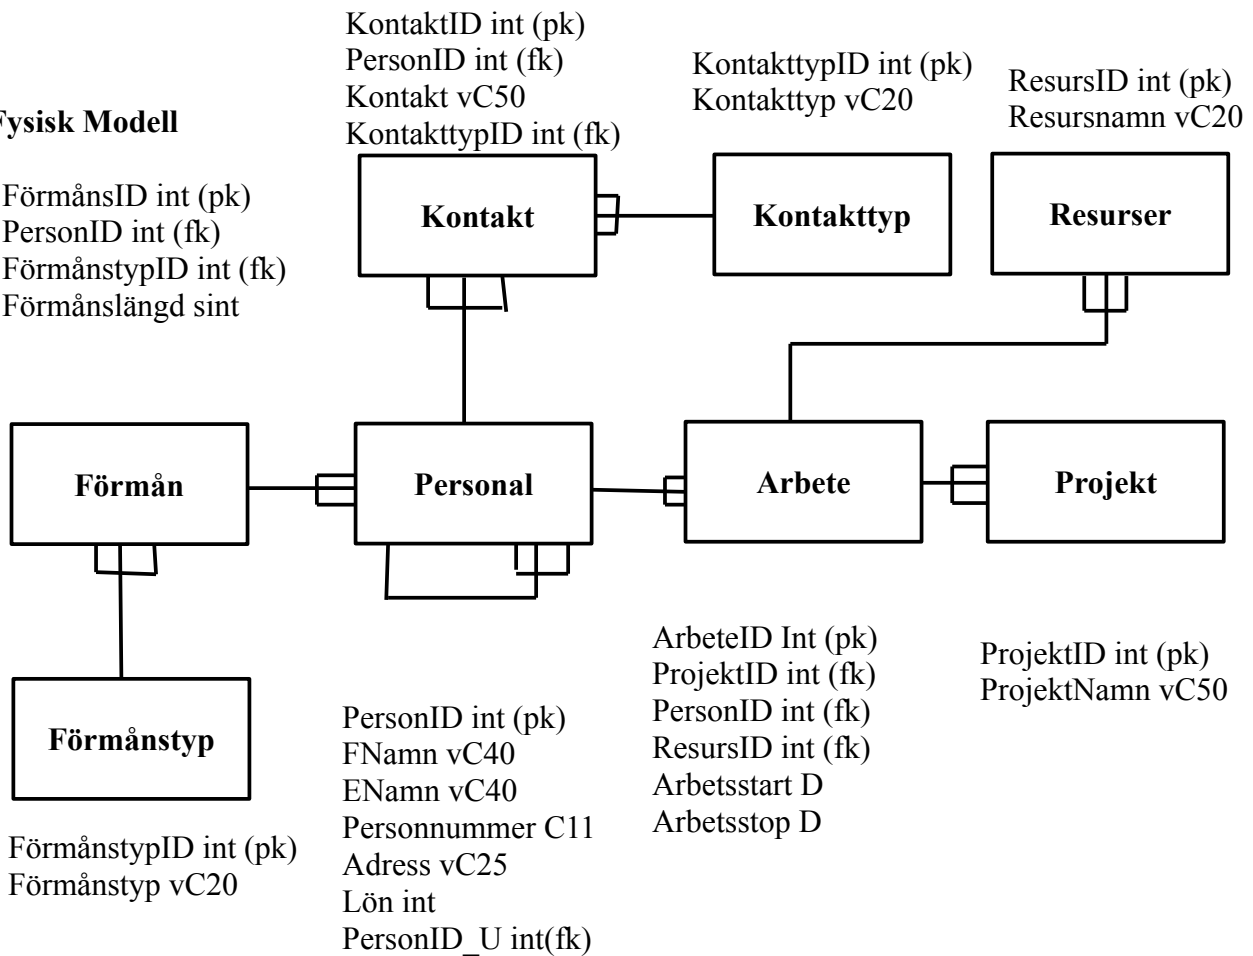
ysisk Modell

FörmånsID int (pk)
PersonID int (fk)
FörmånstypID int (fk)
Förmånslängd sint

KontaktID int (pk)
PersonID int (fk)
Kontakt vC50
KontakttypID int (fk)

KontakttypID int (pk)
Kontakttyp vC20

ResursID int (pk)
Resursnamn vC20

Kontakt

Kontakttyp

Resurser

Förmån

Personal

Arbete

Projekt

Förmånstyp

FörmånstypID int (pk)
Förmånstyp vC20

PersonID int (pk)
FNamn vC40
ENamn vC40
Personnummer C11
Adress vC25
Lön int
PersonID_U int(fk)

ArbeteID Int (pk)
ProjektID int (fk)
PersonID int (fk)
ResursID int (fk)
Arbetsstart D
Arbetsstop D

ProjektID int (pk)
ProjektNamn vC50